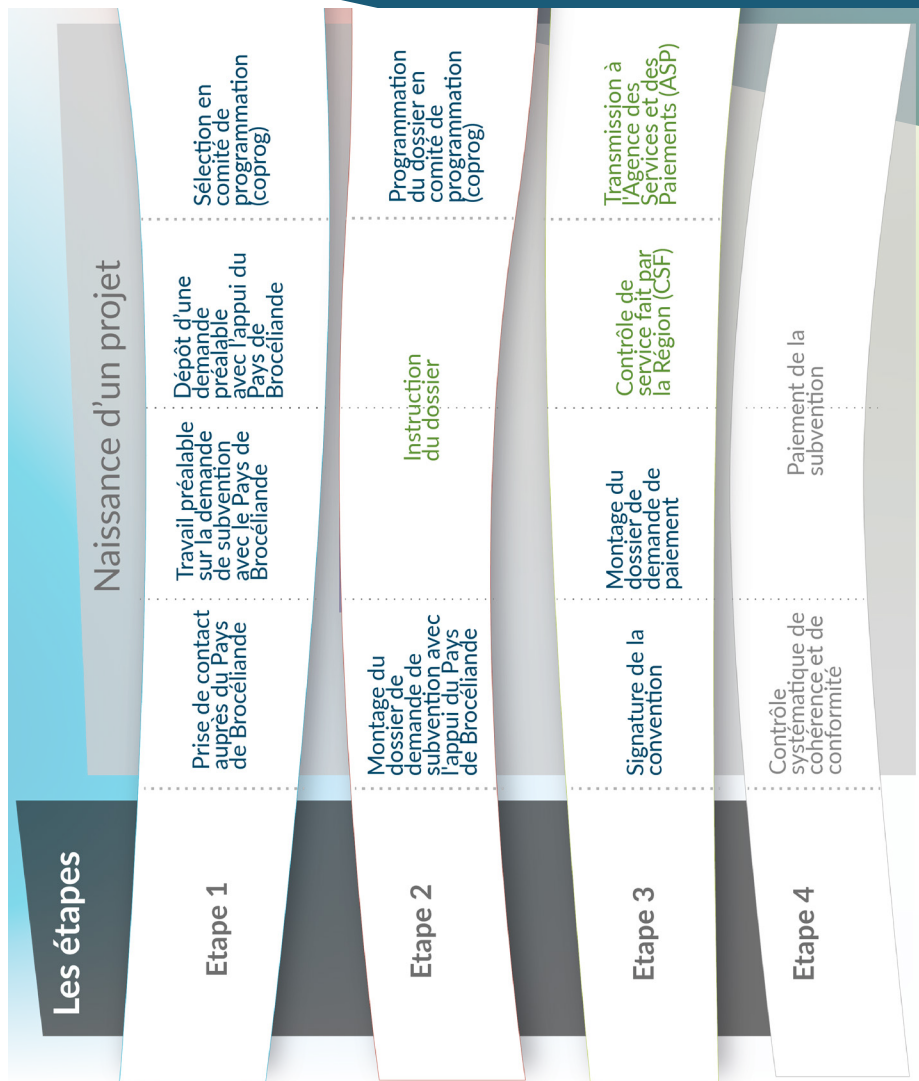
Les étapes

Naissance d'un projet

Etape 1

Prise de contact auprès du Pays de Brocéliande

Travail préalable sur la demande de subvention avec le Pays de Brocéliande

Dépôt d'une demande préalable avec l'appui du Pays de Brocéliande

Sélection en comité de programmation (coprog)

Etape 2

Montage du dossier de demande de subvention avec l'appui du Pays de Brocéliande

Instruction du dossier

Programmation du dossier en comité de programmation (coprog)

Etape 3

Signature de la convention

Montage du dossier de demande de paiement

Contrôle de service fait par la Région (CSF)

Transmission à l'Agence des Services et des Paiements (ASP)

Etape 4

Contrôle systématique de cohérence et de conformité

Paiement de la subvention